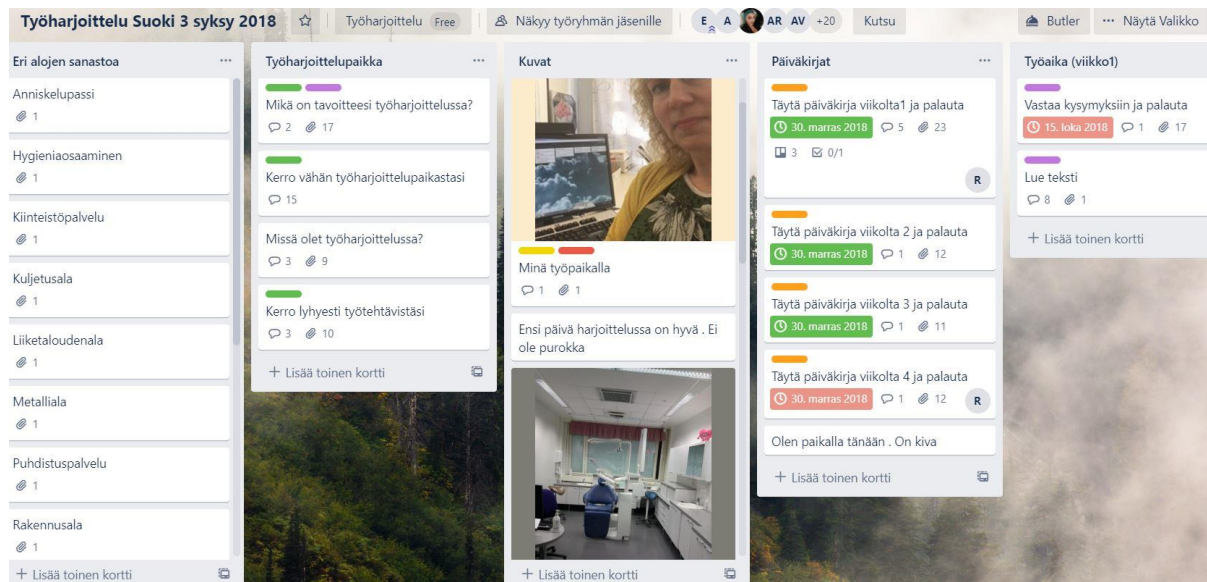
Työharjoittelu Suoki 3 syksy 2018 ☆ Työharjoittelu Free Näkyy työryhmän jäsenille E A AR AV +20 Kutsu Butler ··· Näytä Valikko

Eri alojen sanastoa ···

Anniskelupassi
1

Hygieniaosaaminen
1

Kiinteistöpalvelu
1

Kuljetusala
1

Liiketaloudenala
1

Metalliala
1

Puhdistuspalvelu
1

Rakennusala
1

+ Lisää toinen kortti

Työharjoittelupaikka ···

Mikä on tavoitteesi työharjoittelussa?
2 17

Kerro vähän työharjoittelupaikastasi
15

Missä olet työharjoittelussa?
3 9

Kerro lyhyesti työtehtävistäsi
3 10

+ Lisää toinen kortti

Kuvat ···

Minä työpaikalla
1 1

Ensi päivä harjoittelussa on hyvä . Ei ole purokka

+ Lisää toinen kortti

Päiväkirjat ···

Täytä päiväkirja viikolta1 ja palauta
30. marras 2018 5 23
3 0/1
R

Täytä päiväkirja viikolta 2 ja palauta
30. marras 2018 1 12

Täytä päiväkirja viikolta 3 ja palauta
30. marras 2018 1 11

Täytä päiväkirja viikolta 4 ja palauta
30. marras 2018 1 12
R

Olen paikalla tänään . On kiva

+ Lisää toinen kortti

Työaika (viikko1)

Vastaa kysymyksiin ja palauta
15. loka 2018 1 17

Lue teksti
8 1

+ Lisää toinen kortti